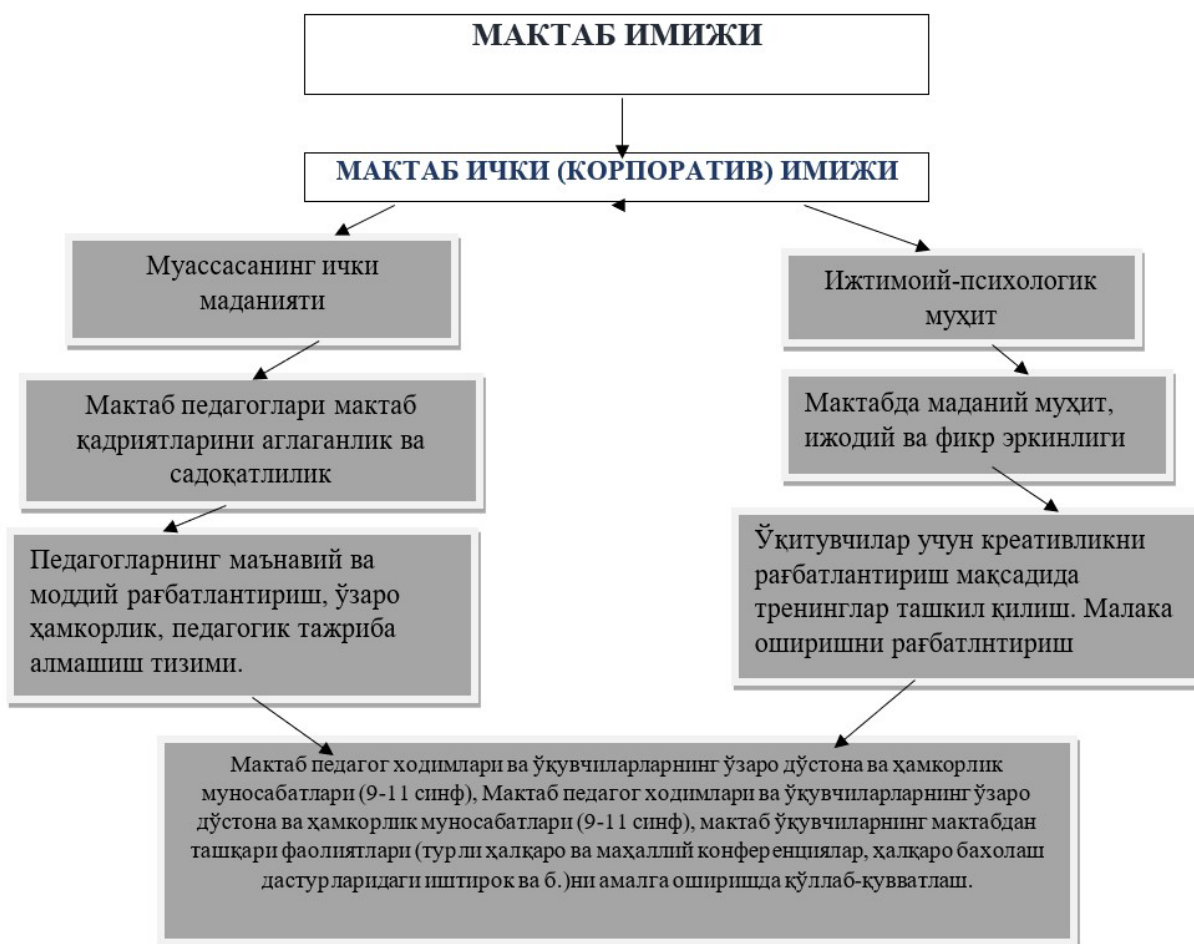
МАКТАБ ИМИЖИ

МАКТАБ ИЧКИ (КОРПОРАТИВ) ИМИЖИ

Муассасанинг ички маданияти

Ижтимоий-психологик муҳит

Мактаб педагоглари мактаб қадриятларини аглаганлик ва садоқатлилик

Мактабда маданий муҳит, ижодий ва фикр эркинлиги

Педагогларнинг маънавий ва моддий рағбатлантириш, ўзаро ҳамкорлик, педагогик тажриба алмашиш тизими.

Ўқитувчилар учун креативликни рағбатлантириш мақсадида тренинглар ташкил қилиш. Малака оширишни рағбатлнтириш

Мактаб педагог ходимлари ва ўқувчиларларнинг ўзаро дўстона ва ҳамкорлик муносабатлари (9-11 синф), Мактаб педагог ходимлари ва ўқувчиларларнинг ўзаро дўстона ва ҳамкорлик муносабатлари (9-11 синф), мактаб ўқувчиларнинг мактабдан ташқари фаолиятлари (турли ҳалқаро ва маҳаллий конференциялар, ҳалқаро бахолаш дастурларидаги иштирок ва б.)ни амалга оширищда қўллаб-қувватлаш.